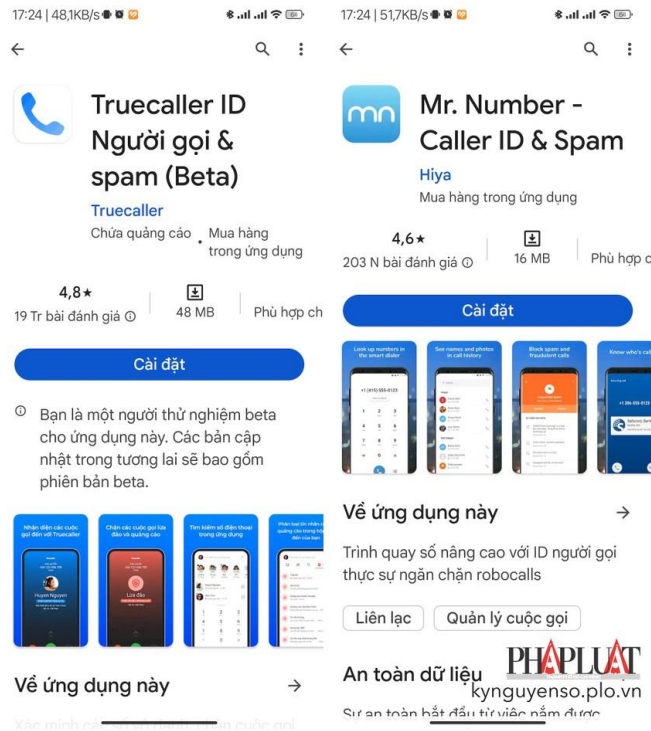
17:24 | 48,1KB/s

Truecaller ID Người gọi & spam (Beta)

Truecaller

Chứa quảng cáo • Mua hàng trong ứng dụng

4,8★
19 Tr bài đánh giá ⓘ

48 MB

Phù hợp ch

Cài đặt

ⓘ Bạn là một người thử nghiệm beta cho ứng dụng này. Các bản cập nhật trong tương lai sẽ bao gồm phiên bản beta.

Nhận diện các cuộc gọi đến với Truecaller

Chặn các cuộc gọi lừa đảo và quảng cáo

Tìm kiếm số điện thoại trong ứng dụng

Phân loại tin nhắn quảng cáo trong

Huyen Nguyen

Lừa đảo

Về ứng dụng này →

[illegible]

17:24 | 51,7KB/s

Mr. Number - Caller ID & Spam

Hiya

Mua hàng trong ứng dụng

4,6★
203 N bài đánh giá ⓘ

16 MB

Phù hợp c

Cài đặt

Look up numbers in the smart dialer

See names and photos in call history

Block spam and fraudulent calls

Know who's cal

Về ứng dụng này →

Trình quay số nâng cao với ID người gọi thực sự ngăn chặn robocalls

Liên lạc

Quản lý cuộc gọi

An toàn dữ liệu

Sự an toàn bắt đầu từ việc nắm được

PHÁP LUẬT
kynguyenso.plo.vn